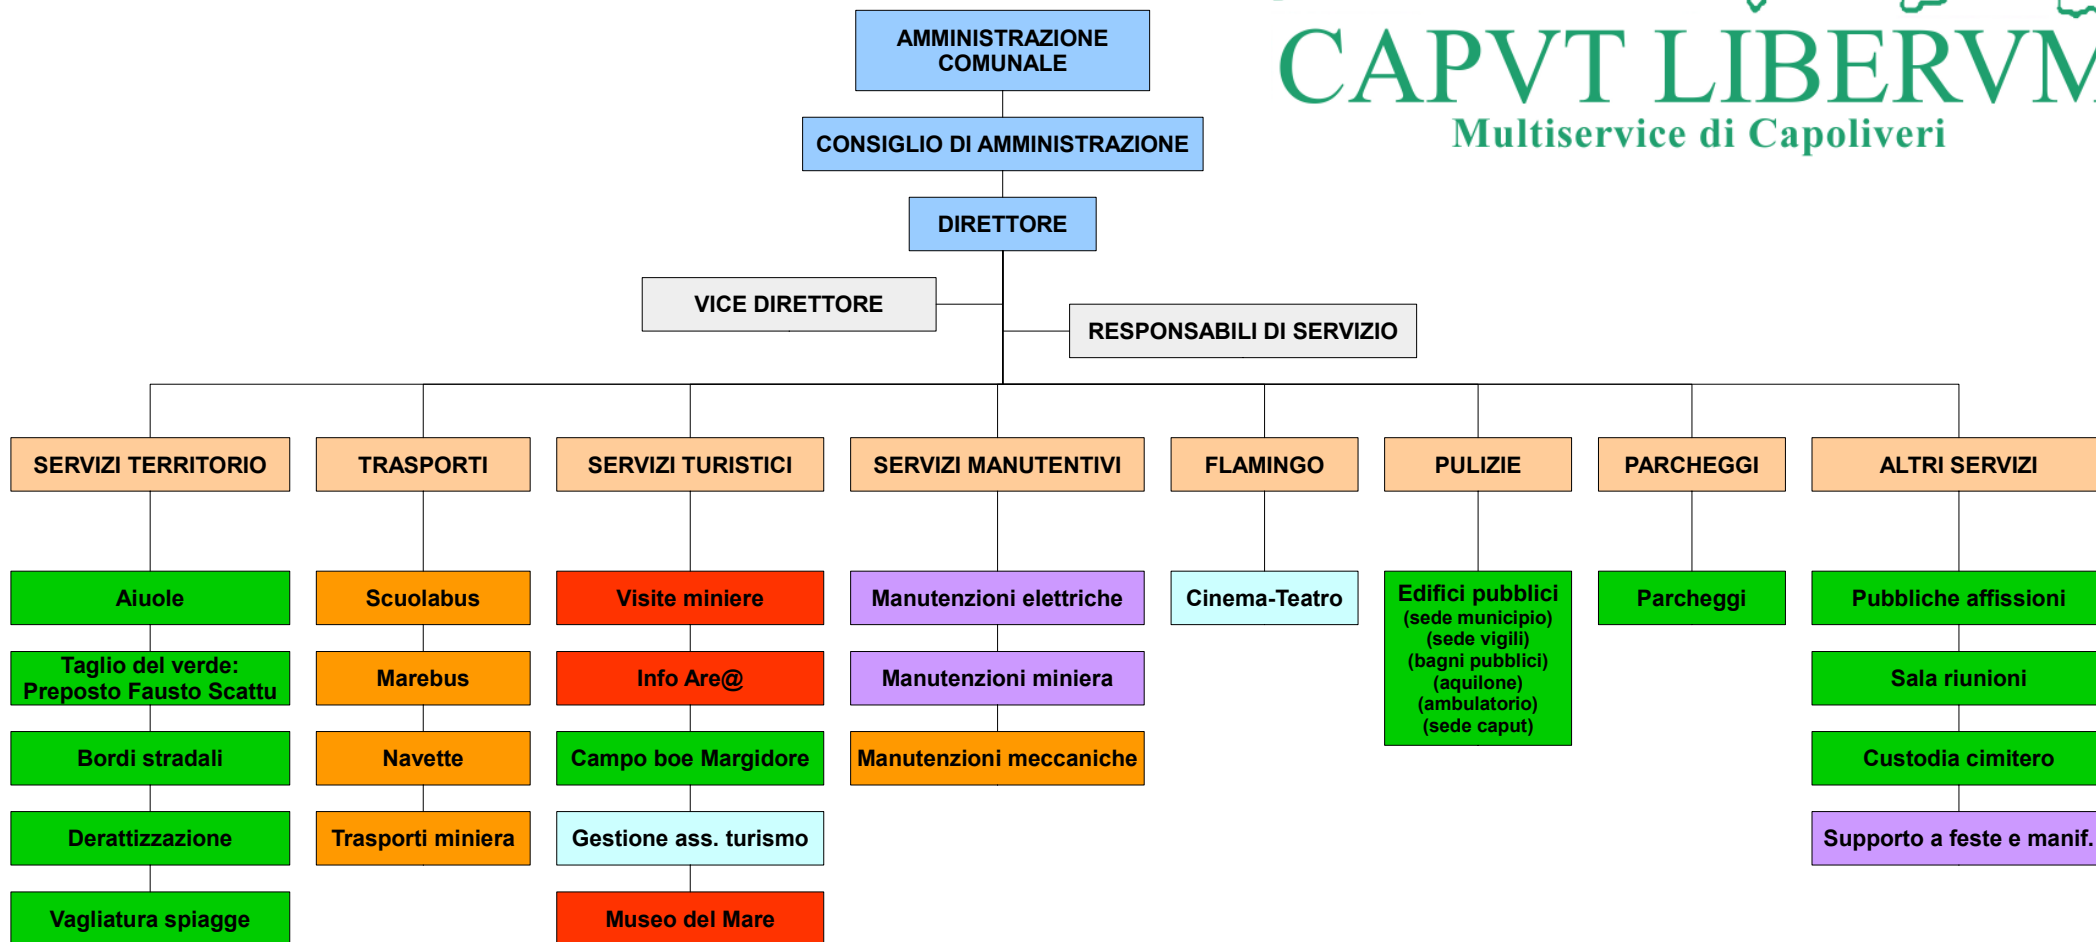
AMMINISTRAZIONE COMUNALE

CONSIGLIO DI AMMINISTRAZIONE

DIRETTORE

VICE DIRETTORE

RESPONSABILI DI SERVIZIO

CAPVT LIBERVM
Multiservice di Capoliveri

SERVIZI TERRITORIO
Aiuole
Taglio del verde: Preposto Fausto Scattu
Bordi stradali
Derattizzazione
Vagliatura spiagge

TRASPORTI
Scuolabus
Marebus
Navette
Trasporti miniera

SERVIZI TURISTICI
Visite miniere
Info Are@
Campo boe Margidore
Gestione ass. turismo
Museo del Mare

SERVIZI MANUTENTIVI
Manutenzioni elettriche
Manutenzioni miniera
Manutenzioni meccaniche

FLAMINGO
Cinema-Teatro

PULIZIE
Edifici pubblici (sede municipio) (sede vigili) (bagni pubblici) (aquilone) (ambulatorio) (sede caput)

PARCHEGGI
Parcheggi

ALTRI SERVIZI
Pubbliche affissioni
Sala riunioni
Custodia cimitero
Supporto a feste e manif.